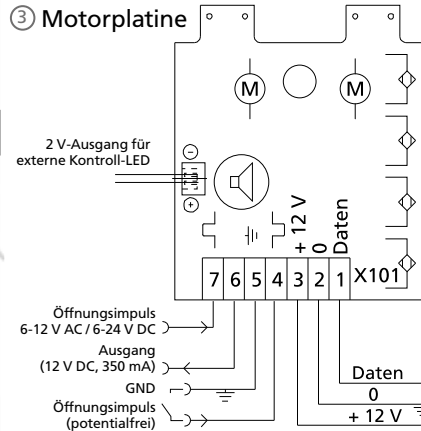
③ Motorplatine

M

M

2 V-Ausgang für externe Kontroll-LED

⊖

⊕

+ 12 V
0
Daten

| 7 | 6 | 5 | 4 | 3 | 2 | 1 |
|---|---|---|---|---|---|---|

X101

Öffnungsimpuls 6-12 V AC / 6-24 V DC

Ausgang (12 V DC, 350 mA)

GND

Öffnungsimpuls (potentialfrei)

Daten

0

+ 12 V